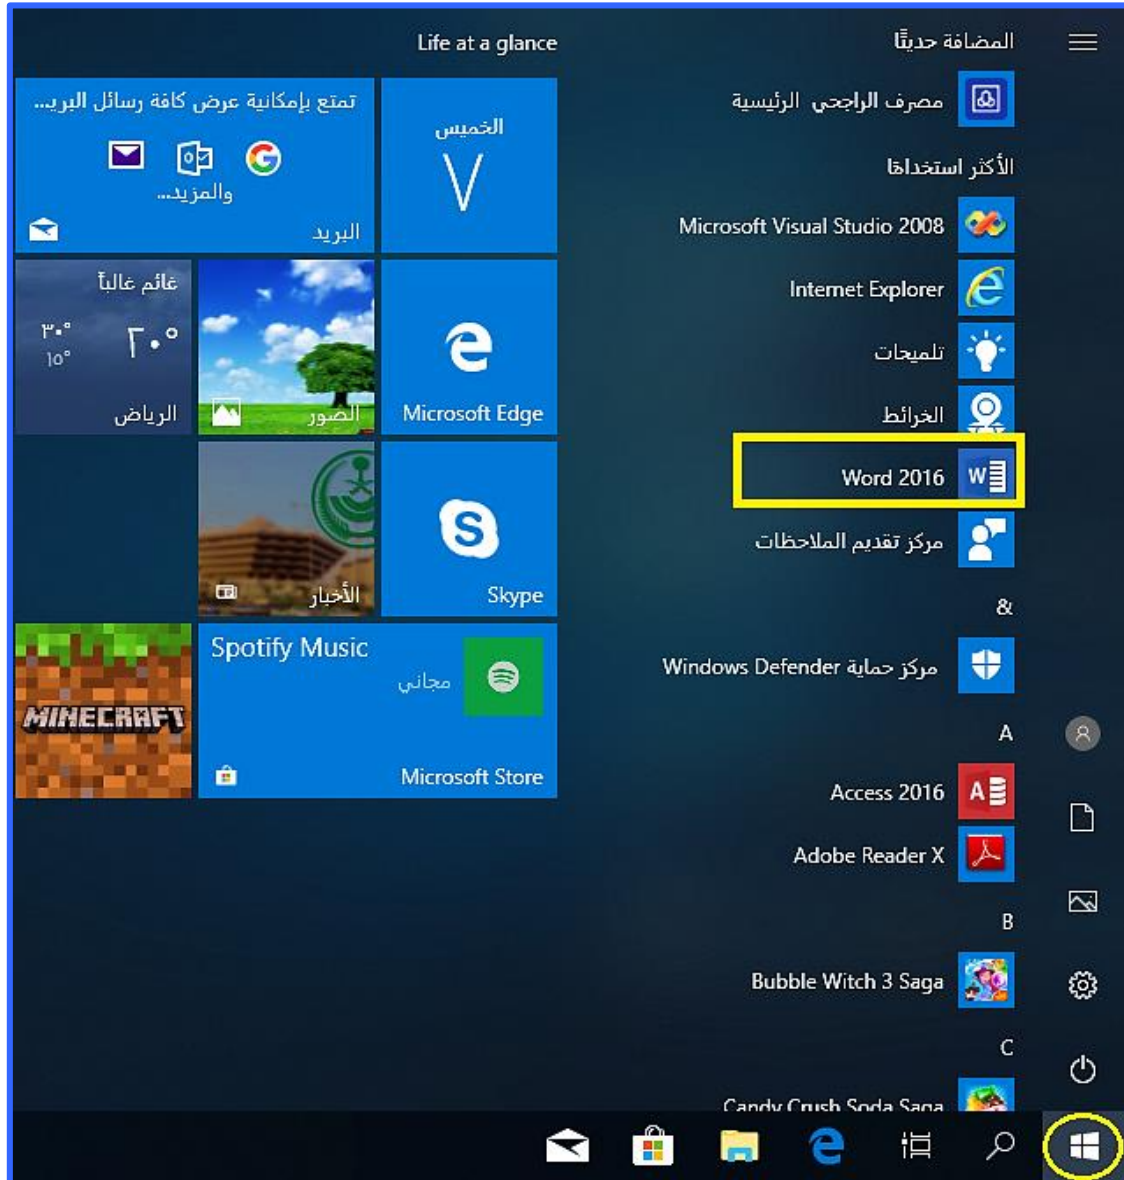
المضافة حديثًا

مصرف الراجحي الرئيسية

الأكثر استخدامًا

Microsoft Visual Studio 2008

Internet Explorer

تلميحات

الخرائط

Word 2016

مركز تقديم الملاحظات

&

مركز حماية Windows Defender

A

Access 2016

Adobe Reader X

B

Bubble Witch 3 Saga

C

Candy Crush Soda Saga

Life at a glance

تمتع بإمكانية عرض كافة رسائل البري...

والمزيد...

البريد

الخميس

٧

غائم غالباً

٣٠°

٣٠°

١٥°

الرياض

الصور

Microsoft Edge

الأخبار

Skype

MINECRAFT

Spotify Music

مجاني

Microsoft Store